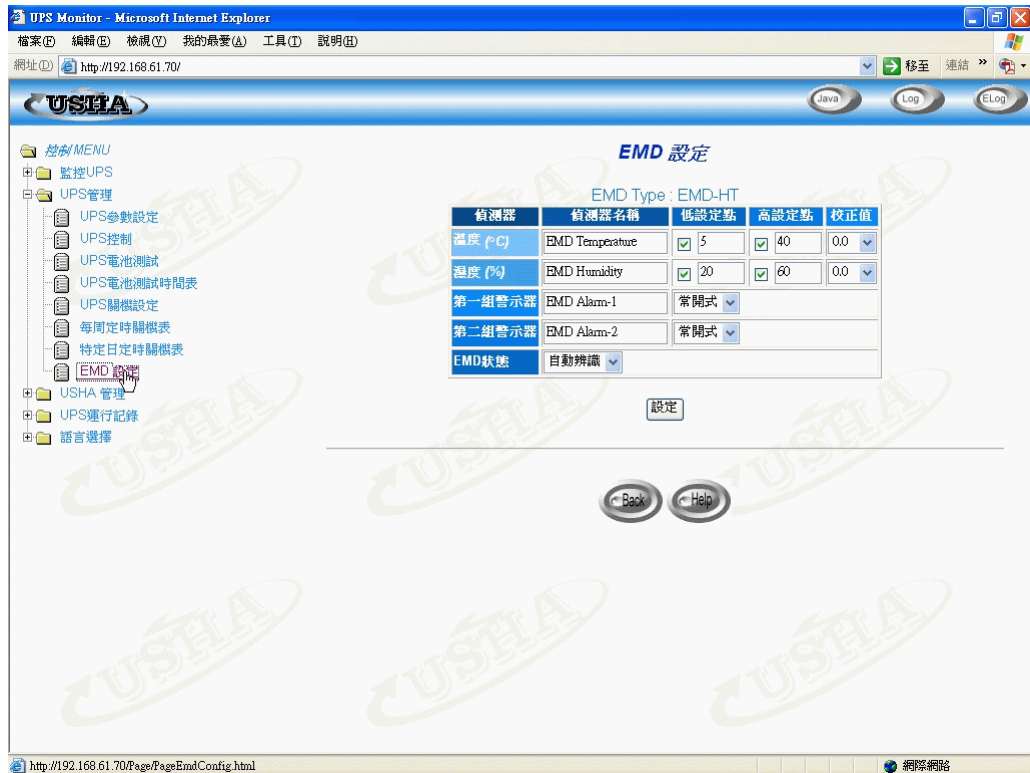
UPS Monitor - Microsoft Internet Explorer

檔案(F) 編輯(E) 檢視(V) 我的最愛(A) 工具(T) 說明(H)

網址(D) http://192.168.61.70/ 移至 連結 »

USHA

Java Log ELog

控制MENU
監控UPS
UPS管理
UPS參數設定
UPS控制
UPS電池測試
UPS電池測試時間表
UPS關機設定
每周定時關機表
特定日定時關機表
EMD 設定
USHA 管理
UPS運行記錄
語言選擇

EMD 設定

EMD Type : EMD-HT

| 偵測器 | 偵測器名稱 | 低設定點 | 高設定點 | 校正值 |
|---|---|---|---|---|
| 溫度 (°C) | EMD Temperature | 5 | 40 | 0.0 |
| 溼度 (%) | EMD Humidity | 20 | 60 | 0.0 |
| 第一組警示器 | EMD Alarm-1 | 常開式 | | |
| 第二組警示器 | EMD Alarm-2 | 常開式 | | |
| EMD狀態 | 自動辨識 | | | |

設定

Back Help

http://192.168.61.70/Page/PageEmdConfig.html

網際網路